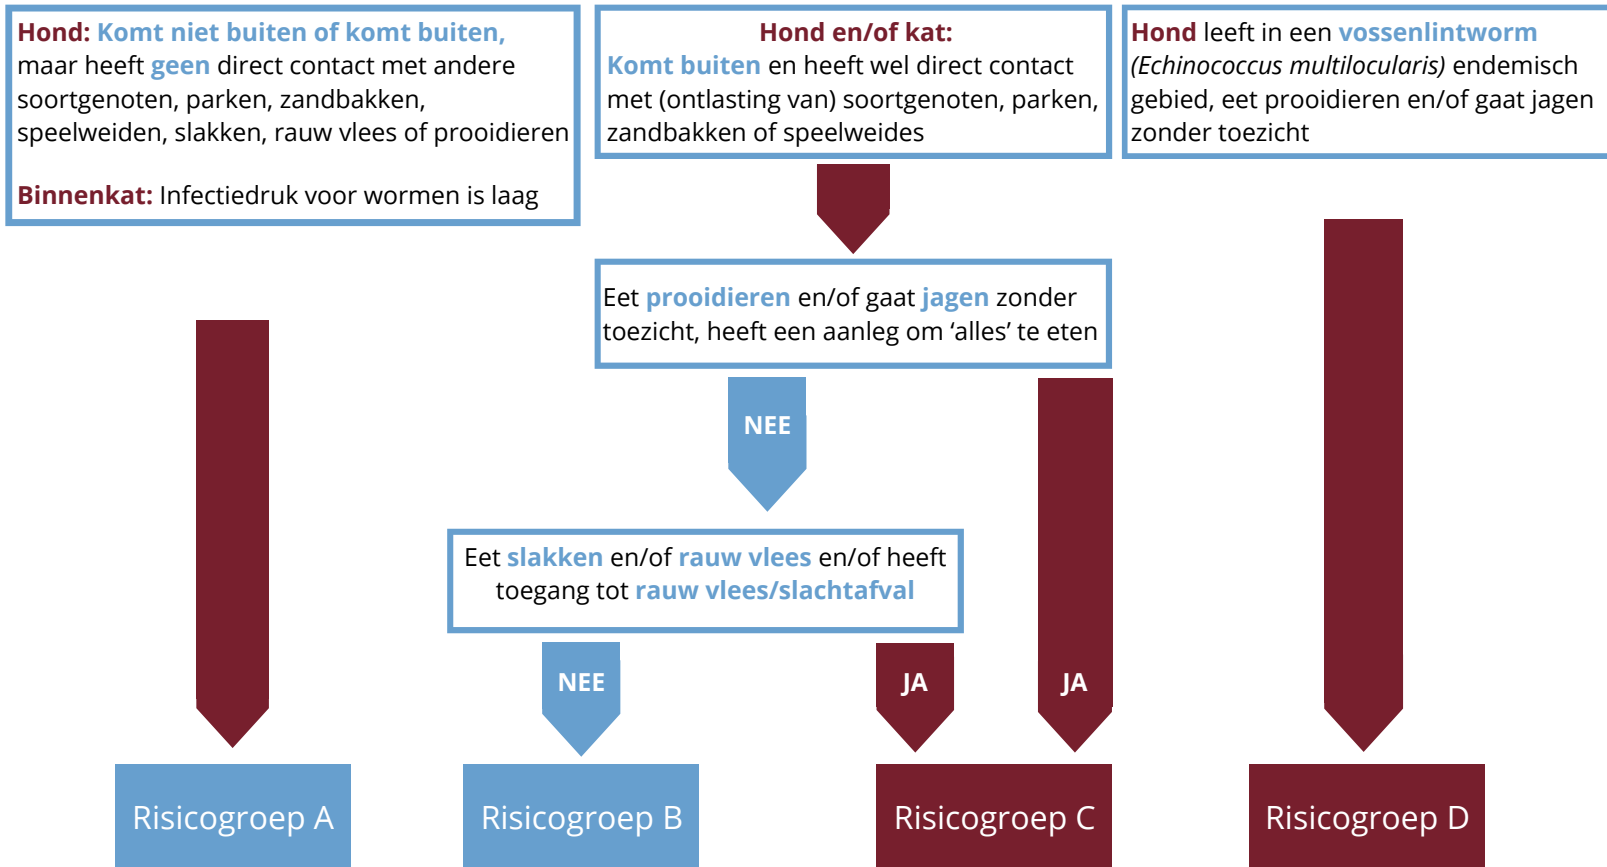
Hond: Komt niet buiten of komt buiten, maar heeft geen direct contact met andere soortgenoten, parken, zandbakken, speelweiden, slakken, rauw vlees of prooidieren

Binnenkat: Infectiedruk voor wormen is laag

Hond en/of kat:
Komt buiten en heeft wel direct contact met (ontlasting van) soortgenoten, parken, zandbakken of speelweides

Hond leeft in een vossenlintworm (Echinococcus multilocularis) endemisch gebied, eet prooidieren en/of gaat jagen zonder toezicht

Eet prooidieren en/of gaat jagen zonder toezicht, heeft een aanleg om 'alles' te eten

NEE

Eet slakken en/of rauw vlees en/of heeft toegang tot rauw vlees/slachtafval

NEE

JA

JA

Risicogroep A

Risicogroep B

Risicogroep C

Risicogroep D